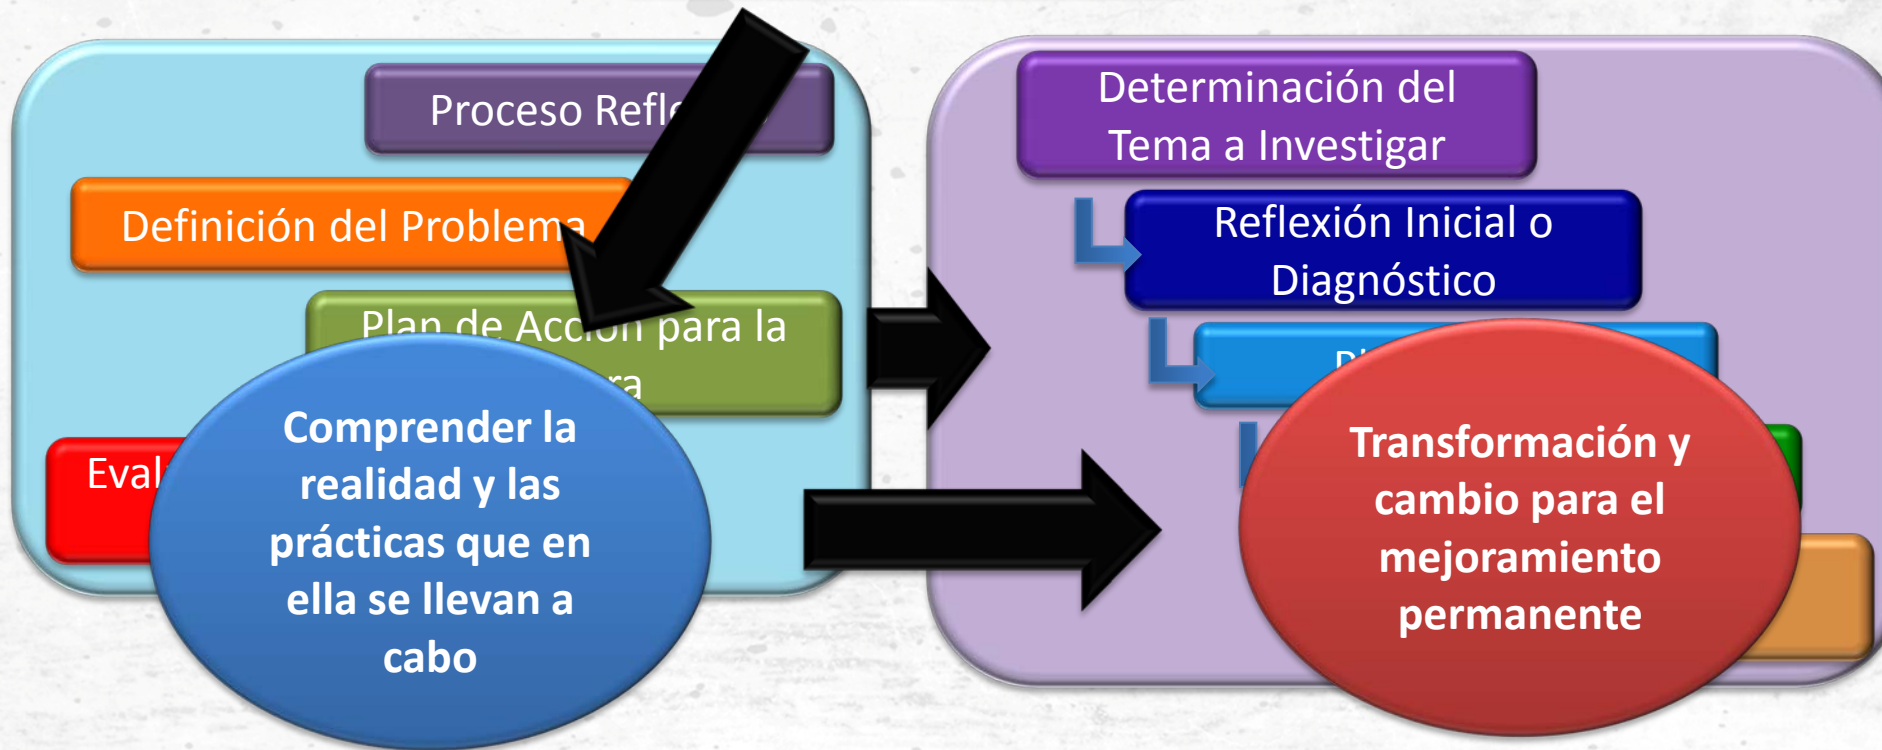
Proceso Refl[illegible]

Definición del Problema

Plan de Acc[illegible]n para la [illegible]ra

Eval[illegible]

Comprender la realidad y las prácticas que en ella se llevan a cabo

Determinación del Tema a Investigar

Reflexión Inicial o Diagnóstico

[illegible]

Transformación y cambio para el mejoramiento permanente